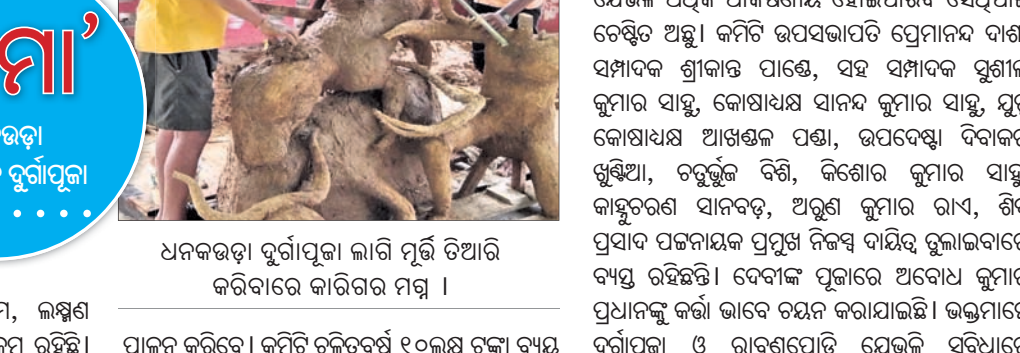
ମା'
ଉଡ଼ା
ଦୁର୍ଗାପୂଜା

ଧନକଉଡ଼ା ଦୁର୍ଗାପୂଜା ଲାଗି ମୂର୍ତ୍ତି ତିଆରି କରିବାରେ କାରିଗର ମଗ୍ନ ।

ମ, ଲକ୍ଷ୍ମଣ
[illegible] ରହିଛି।

ପାଳନ କରିବେ। କମିଟି ଚଳିତବର୍ଷ ୧୦ଲକ୍ଷ ଟଙ୍କା ବ୍ୟୟ

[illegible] ଚେଷ୍ଟିତ ଅଛୁ। କମିଟି ଉପସଭାପତି ପ୍ରେମାନନ୍ଦ ଦାଶ, ସମ୍ପାଦକ ଶ୍ରୀକାନ୍ତ ପାଣ୍ଡେ, ସହ ସମ୍ପାଦକ ସୁଶୀଲ କୁମାର ସାହୁ, କୋଷାଧ୍ୟକ୍ଷ ସାନନ୍ଦ କୁମାର ସାହୁ, ଯୁଗ୍ମ କୋଷାଧ୍ୟକ୍ଷ ଆଖଣ୍ଡଳ ପଣ୍ଡା, ଉପଦେଷ୍ଟା ଦିବାକର ଖୁଣ୍ଟିଆ, ଚତୁର୍ଭୁଜ ବିଶି, କିଶୋର କୁମାର ସାହୁ, କାହ୍ନୁଚରଣ ସାନବଡ଼, ଅରୁଣ କୁମାର ରାଏ, ଶିବ ପ୍ରସାଦ ପଟ୍ଟନାୟକ ପ୍ରମୁଖ ନିଜସ୍ୱ ଦାୟିତ୍ୱ ତୁଲାଇବାରେ ବ୍ୟସ୍ତ ରହିଛନ୍ତି। ଦେବୀଙ୍କ ପୂଜାରେ ଅବୋଧ କୁମାର ପ୍ରଧାନଙ୍କୁ କର୍ତ୍ତା ଭାବେ ଚୟନ କରାଯାଇଛି। ଭକ୍ତମାନେ ଦୁର୍ଗାପୂଜା ଓ ରାବଣପୋଡ଼ି ଯେଭଳି ସୁବିଧାରେ